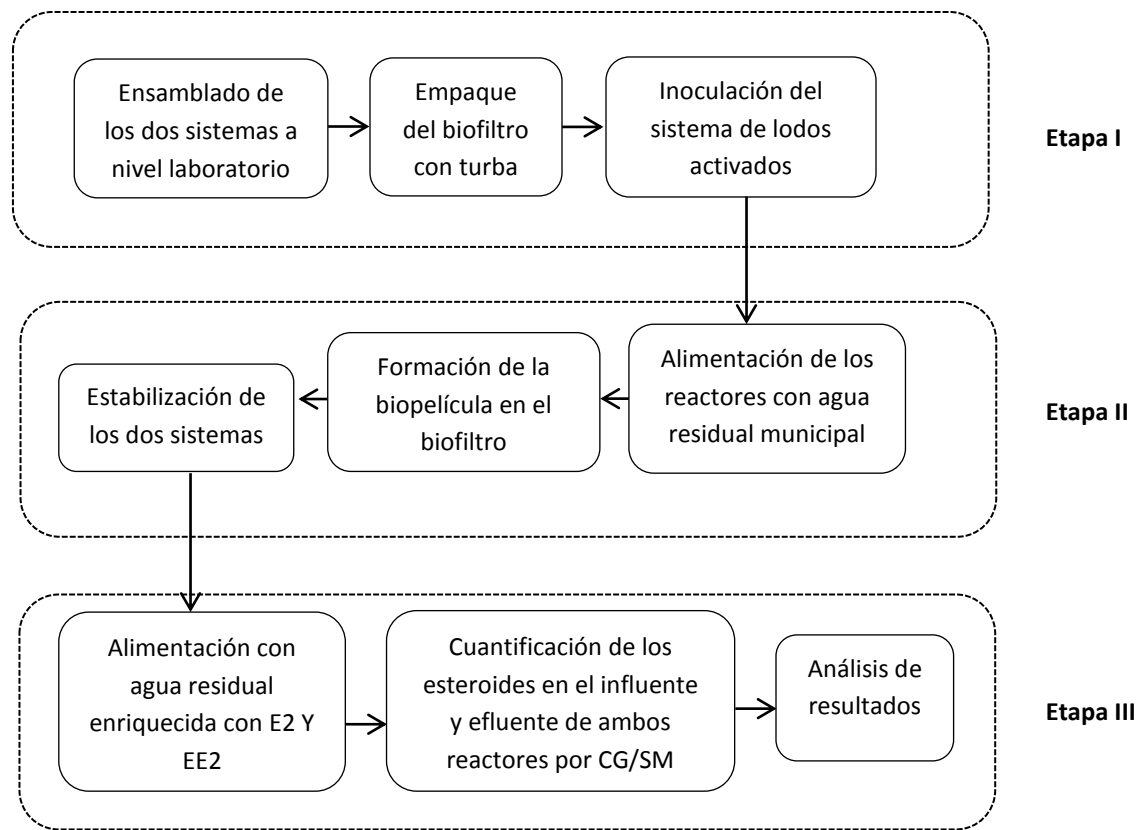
Ensamblado de los dos sistemas a nivel laboratorio

Empaque del biofiltro con turba

Inoculación del sistema de lodos activados

Etapa I

Alimentación de los reactores con agua residual municipal

Formación de la biopelícula en el biofiltro

Estabilización de los dos sistemas

Etapa II

Alimentación con agua residual enriquecida con E2 Y EE2

Cuantificación de los esteroides en el influente y efluente de ambos reactores por CG/SM

Análisis de resultados

Etapa III